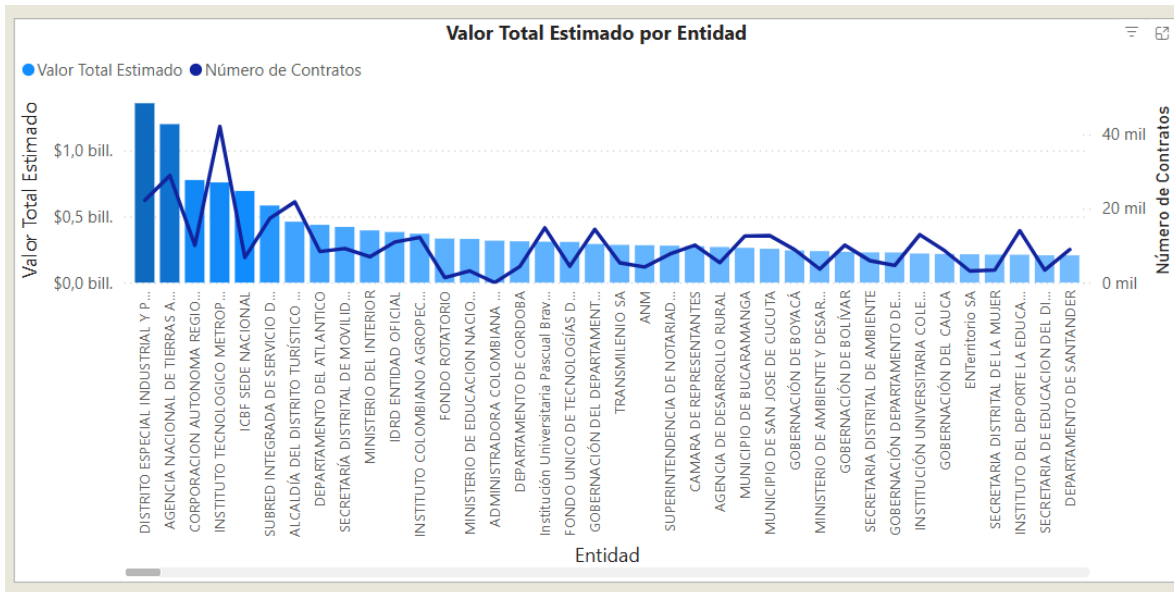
Valor Total Estimado por Entidad

Valor Total Estimado   Número de Contratos

Valor Total Estimado

$1,0 bill.
$0,5 bill.
$0,0 bill.

Número de Contratos

40 mil
20 mil
0 mil

DISTRITO ESPECIAL INDUSTRIAL Y P...
AGENCIA NACIONAL DE TIERRAS A...
CORPORACION AUTONOMA REGIO...
INSTITUTO TECNOLOGICO METROP...
ICBF SEDE NACIONAL
SUBRED INTEGRADA DE SERVICIO D...
ALCALDÍA DEL DISTRITO TURÍSTICO ...
DEPARTAMENTO DEL ATLANTICO
SECRETARÍA DISTRITAL DE MOVILID...
MINISTERIO DEL INTERIOR
IDRD ENTIDAD OFICIAL
INSTITUTO COLOMBIANO AGROPEC...
FONDO ROTATORIO
MINISTERIO DE EDUCACION NACIO...
ADMINISTRADORA COLOMBIANA ...
DEPARTAMENTO DE CORDOBA
Institución Universitaria Pascual Brav...
FONDO UNICO DE TECNOLOGÍAS D...
GOBERNACIÓN DEL DEPARTAMENT...
TRANSMILENIO SA
ANM
SUPERINTENDENCIA DE NOTARIAD...
CAMARA DE REPRESENTANTES
AGENCIA DE DESARROLLO RURAL
MUNICIPIO DE BUCARAMANGA
MUNICIPIO DE SAN JOSE DE CUCUTA
GOBERNACIÓN DE BOYACÁ
MINISTERIO DE AMBIENTE Y DESAR...
GOBERNACIÓN DE BOLÍVAR
SECRETARIA DISTRITAL DE AMBIENTE
GOBERNACIÓN DEPARTAMENTO DE...
INSTITUCIÓN UNIVERSITARIA COLE...
GOBERNACION DEL CAUCA
ENTerritorio SA
SECRETARIA DISTRITAL DE LA MUJER
INSTITUTO DEL DEPORTE LA EDUCA...
SECRETARIA DE EDUCACION DEL DI...
DEPARTAMENTO DE SANTANDER

Entidad